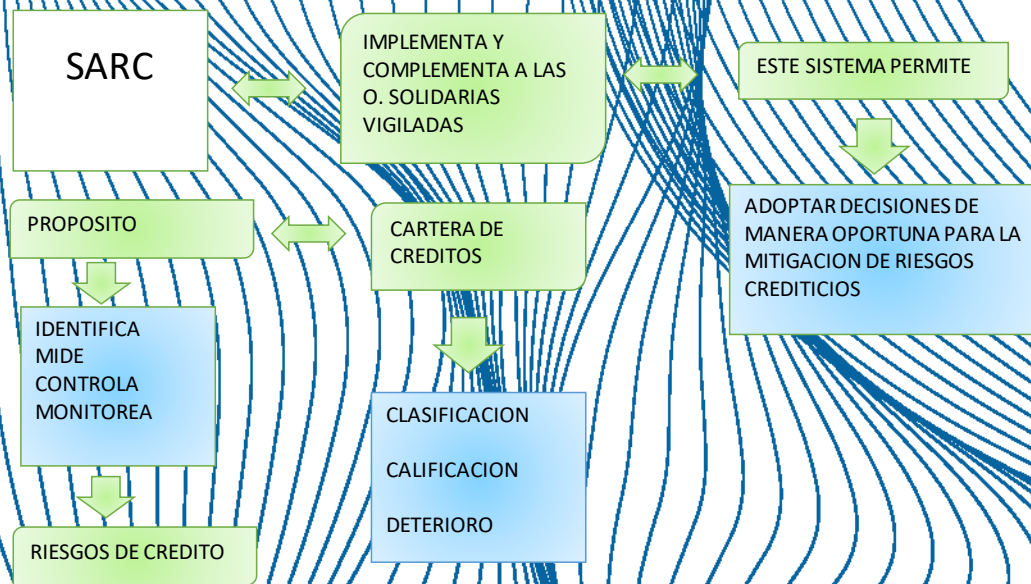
SARC

IMPLEMENTA Y COMPLEMENTA A LAS O. SOLIDARIAS VIGILADAS

ESTE SISTEMA PERMITE

ADOPTAR DECISIONES DE MANERA OPORTUNA PARA LA MITIGACION DE RIESGOS CREDITICIOS

PROPOSITO

CARTERA DE CREDITOS

IDENTIFICA
MIDE
CONTROLA
MONITOREA

CLASIFICACION

CALIFICACION

DETERIORO

RIESGOS DE CREDITO